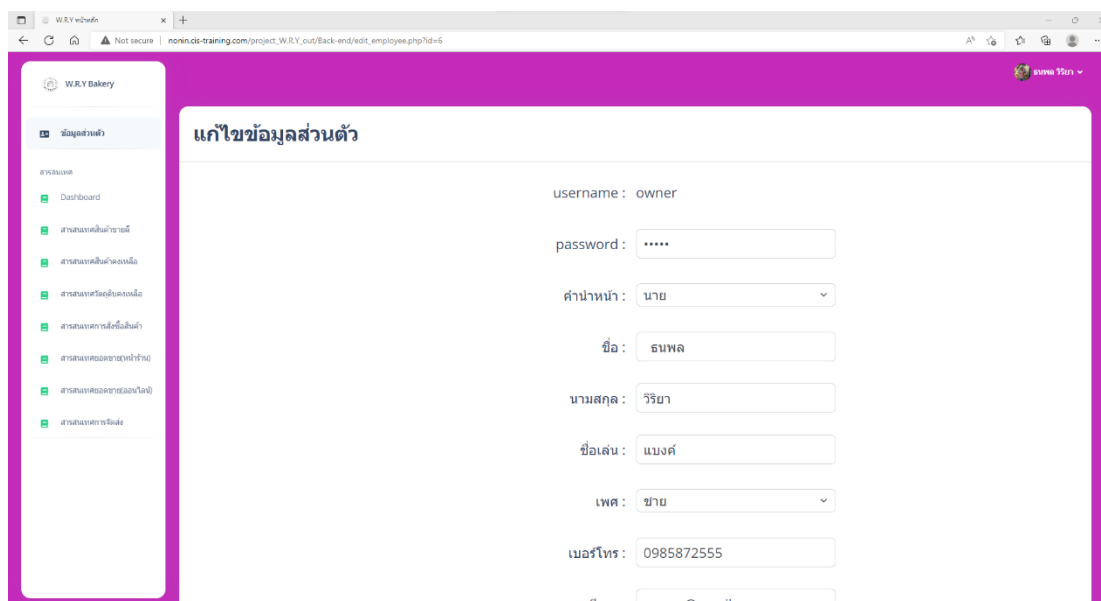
W.R.Y หน้าหลัก ×

Not secure | nonin.cis-training.com/project_W.R.Y_out/Back-end/edit_employee.php?id=6

W.R.Y Bakery

ธนพล วิริยา

ข้อมูลส่วนตัว

สารสนเทศ

Dashboard

สารสนเทศสินค้าขายดี

สารสนเทศสินค้าคงเหลือ

สารสนเทศวัตถุดิบคงเหลือ

สารสนเทศการสั่งซื้อสินค้า

สารสนเทศยอดขาย(หน้าร้าน)

สารสนเทศยอดขาย(ออนไลน์)

สารสนเทศการจัดส่ง

แก้ไขข้อมูลส่วนตัว

username : owner

password : •••••

คำนำหน้า : นาย

ชื่อ : ธนพล

นามสกุล : วิริยา

ชื่อเล่น : แบงค์

เพศ : ชาย

เบอร์โทร : 0985872555